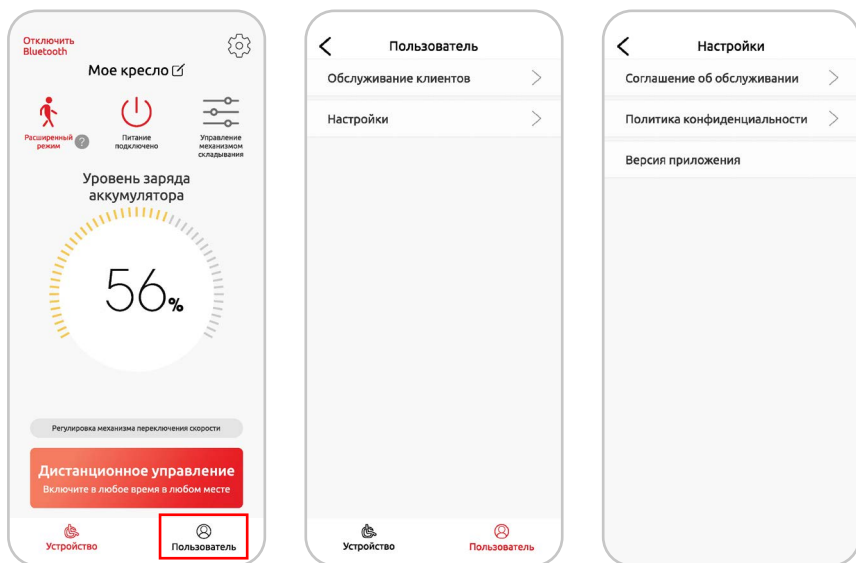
Отключить Bluetooth

Мое кресло

Расширенный режим

Питание подключено

Управление механизмом складывания

Уровень заряда аккумулятора

56%

Регулировка механизма переключения скорости

Дистанционное управление

Включите в любое время в любом месте

Устройство

Пользователь

Пользователь

Обслуживание клиентов

Настройки

Устройство

Пользователь

Настройки

Соглашение об обслуживании

Политика конфиденциальности

Версия приложения